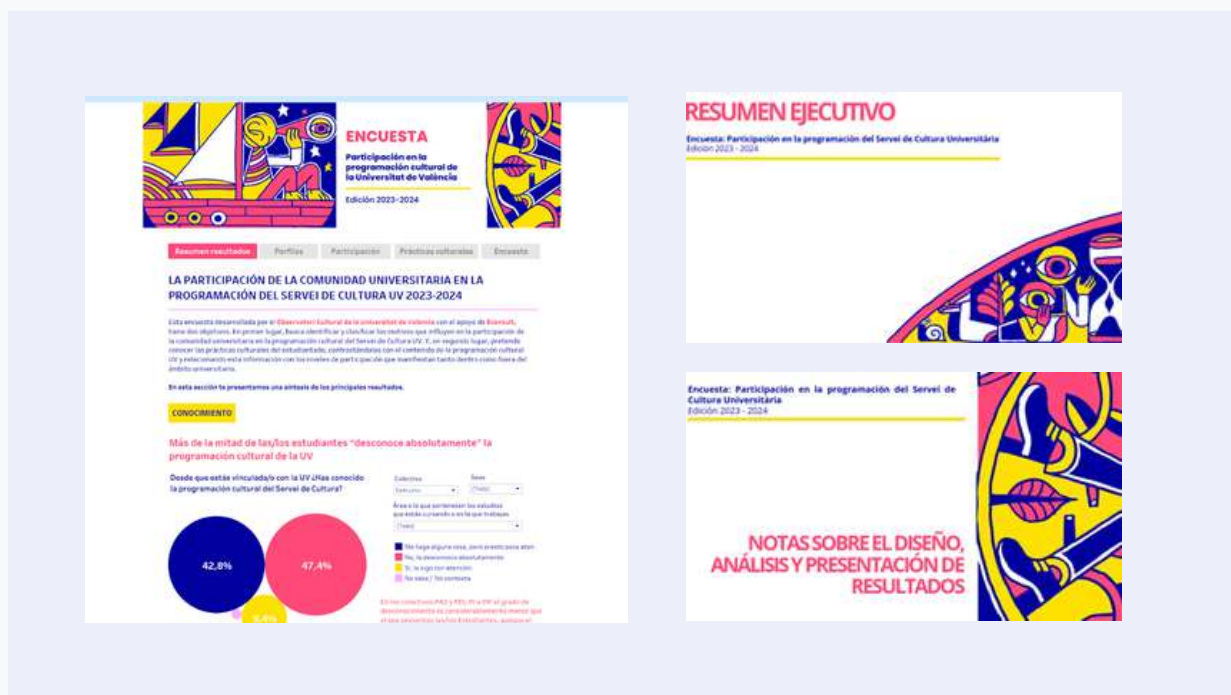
ENCUESTA

Participación en la programación cultural de la Universitat de València

Edición 2023-2024

Resumen resultados | Perfiles | Participación | Prácticas culturales | Encuesta

LA PARTICIPACIÓN DE LA COMUNIDAD UNIVERSITARIA EN LA PROGRAMACIÓN DEL SERVEI DE CULTURA UV 2023-2024

Esta encuesta desarrollada por el Observatori Cultural de la Universitat de València con el apoyo de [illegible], tiene dos objetivos. En primer lugar, busca identificar y clasificar los motivos que influyen en la participación de la comunidad universitaria en la programación cultural del Servei de Cultura UV. Y, en segundo lugar, pretende conocer las prácticas culturales del estudiantado, contrastándolas con el contenido de la programación cultural UV y relacionando esta información con los niveles de participación que manifiestan tanto dentro como fuera del ámbito universitario.

En esta sección te presentamos una síntesis de los principales resultados.

CONOCIMIENTO

Más de la mitad de las/los estudiantes "desconoce absolutamente" la programación cultural de la UV

Desde que estás vinculada/o con la UV ¿Has conocido la programación cultural del Servei de Cultura?

Colectivo
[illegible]
Sexo
(Todo)

Área a la que pertenecen los estudios que estás cursando o en la que trabajas
(Todo)

Me hago alguna idea, pero presto poca atención
No, la desconozco absolutamente
Sí, la sigo con atención
No sabe / No contesta

42,8%
47,4%
6,4%

En los colectivos PAS y PDI, el % del grado de desconocimiento es considerablemente menor que el que presentan las/los Estudiantes, aunque el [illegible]

RESUMEN EJECUTIVO

Encuesta: Participación en la programación del Servei de Cultura Universitària
Edición 2023 - 2024

Encuesta: Participación en la programación del Servei de Cultura Universitària
Edición 2023 - 2024

NOTAS SOBRE EL DISEÑO, ANÁLISIS Y PRESENTACIÓN DE RESULTADOS